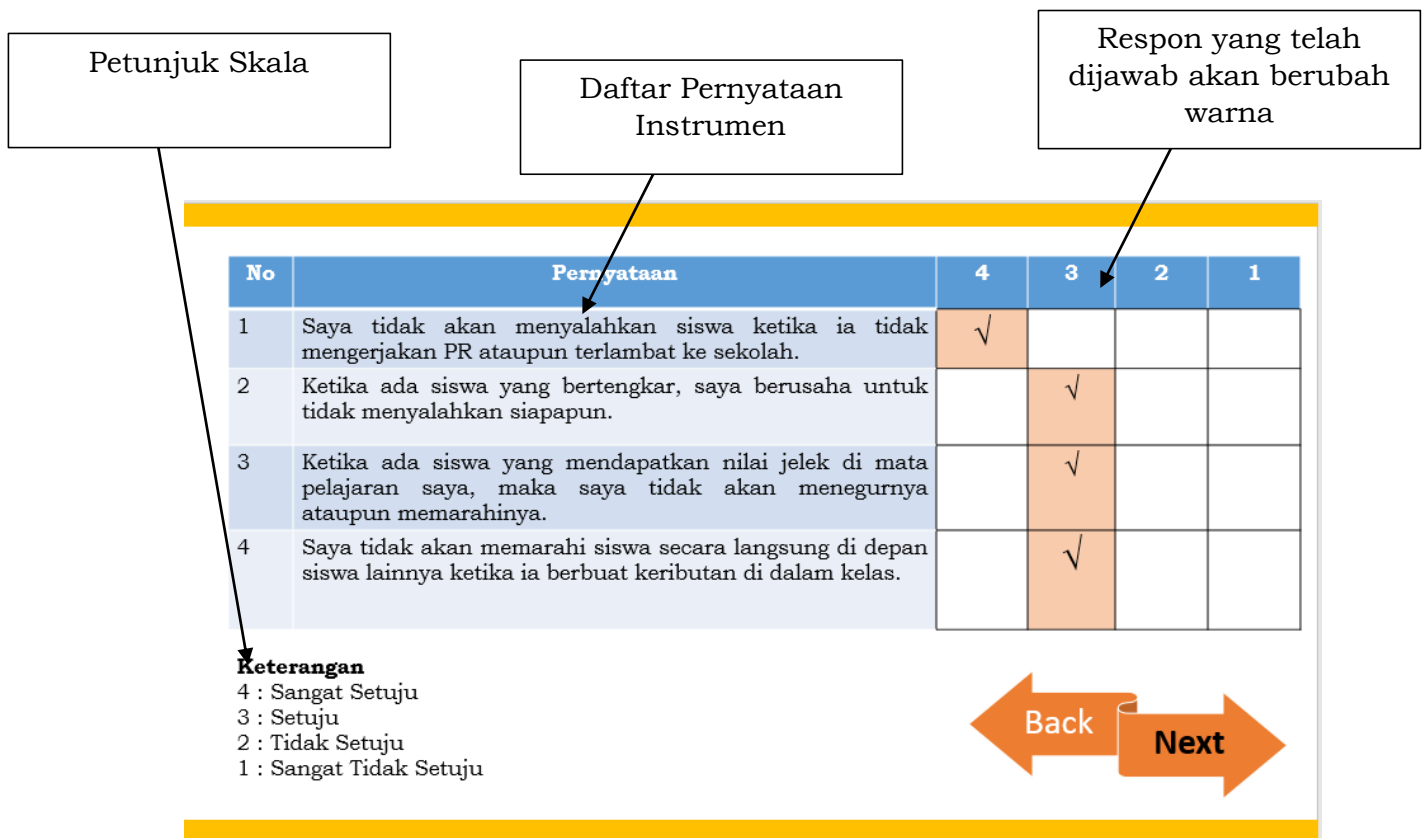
Petunjuk Skala

Daftar Pernyataan Instrumen

Respon yang telah dijawab akan berubah warna

| No | Pernyataan | 4 | 3 | 2 | 1 |
|---|---|---|---|---|---|
| 1 | Saya tidak akan menyalahkan siswa ketika ia tidak mengerjakan PR ataupun terlambat ke sekolah. | √ | | | |
| 2 | Ketika ada siswa yang bertengkar, saya berusaha untuk tidak menyalahkan siapapun. | | √ | | |
| 3 | Ketika ada siswa yang mendapatkan nilai jelek di mata pelajaran saya, maka saya tidak akan menegurnya ataupun memarahinya. | | √ | | |
| 4 | Saya tidak akan memarahi siswa secara langsung di depan siswa lainnya ketika ia berbuat keributan di dalam kelas. | | √ | | |

Keterangan
4 : Sangat Setuju
3 : Setuju
2 : Tidak Setuju
1 : Sangat Tidak Setuju

Back
Next